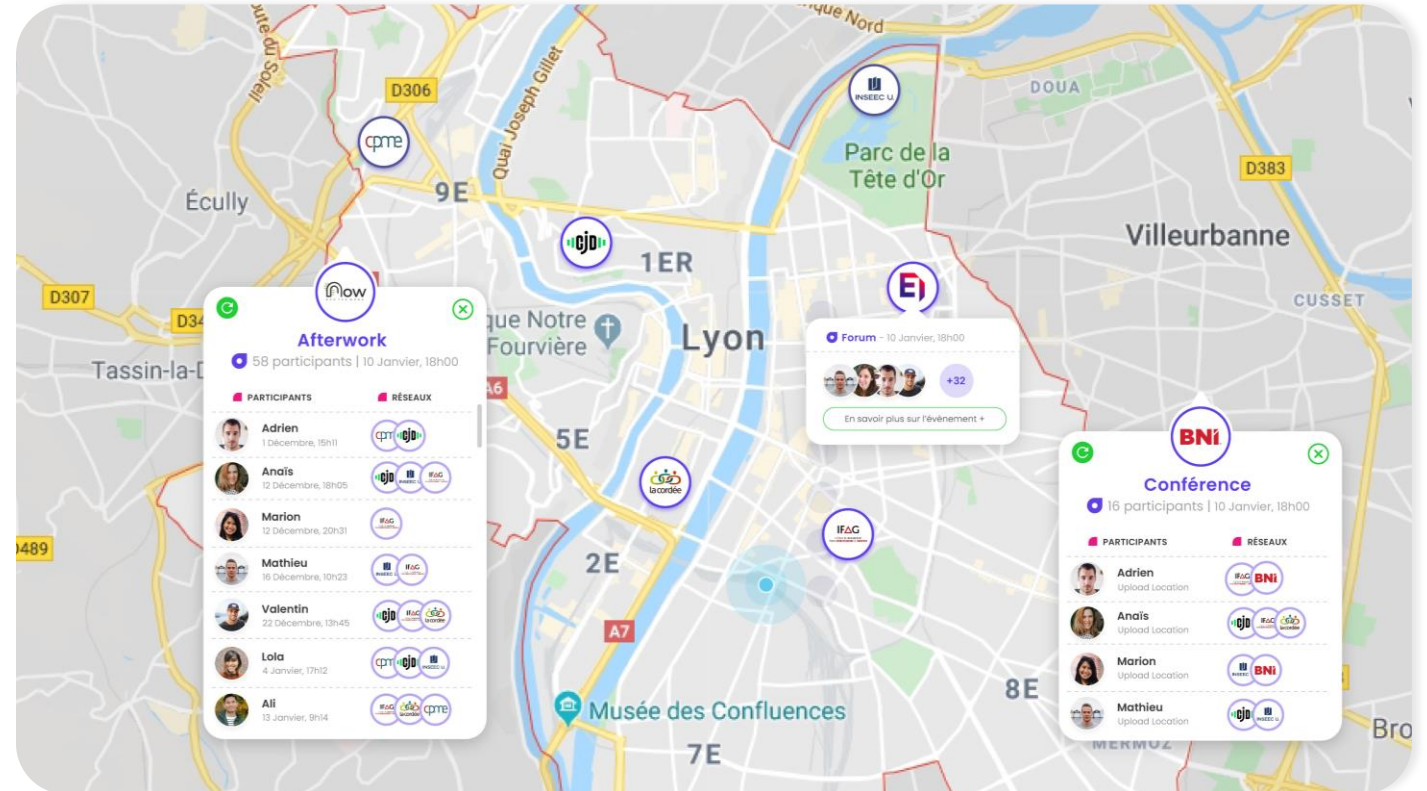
ique Nord
oute du Soleil
D306
Quai Joseph Gillet
INSEEC U.
DOUA
cpme
Parc de la Tête d'Or
D383
Écully
9E
cjd
Villeurbanne
1ER
D307
D34
now
Afterwork
58 participants | 10 Janvier, 18h00
PARTICIPANTS
RÉSEAUX
Adrien
1 Décembre, 15h11
Anaïs
12 Décembre, 18h05
Marion
12 Décembre, 20h31
Mathieu
16 Décembre, 10h23
Valentin
22 Décembre, 13h45
Lola
4 Janvier, 17h12
Ali
13 Janvier, 9h14
Tassin-la-D
que Notre Fourvière
Lyon
A6
Forum - 10 Janvier, 18h00
+32
En savoir plus sur l'évènement +
CUSSET
5E
la cordée
BNi
Conférence
16 participants | 10 Janvier, 18h00
PARTICIPANTS
RÉSEAUX
Adrien
Upload Location
Anaïs
Upload Location
Marion
Upload Location
Mathieu
Upload Location
IFAG
0489
2E
A7
8E
Musée des Confluences
7E
MERMOZ
Bro